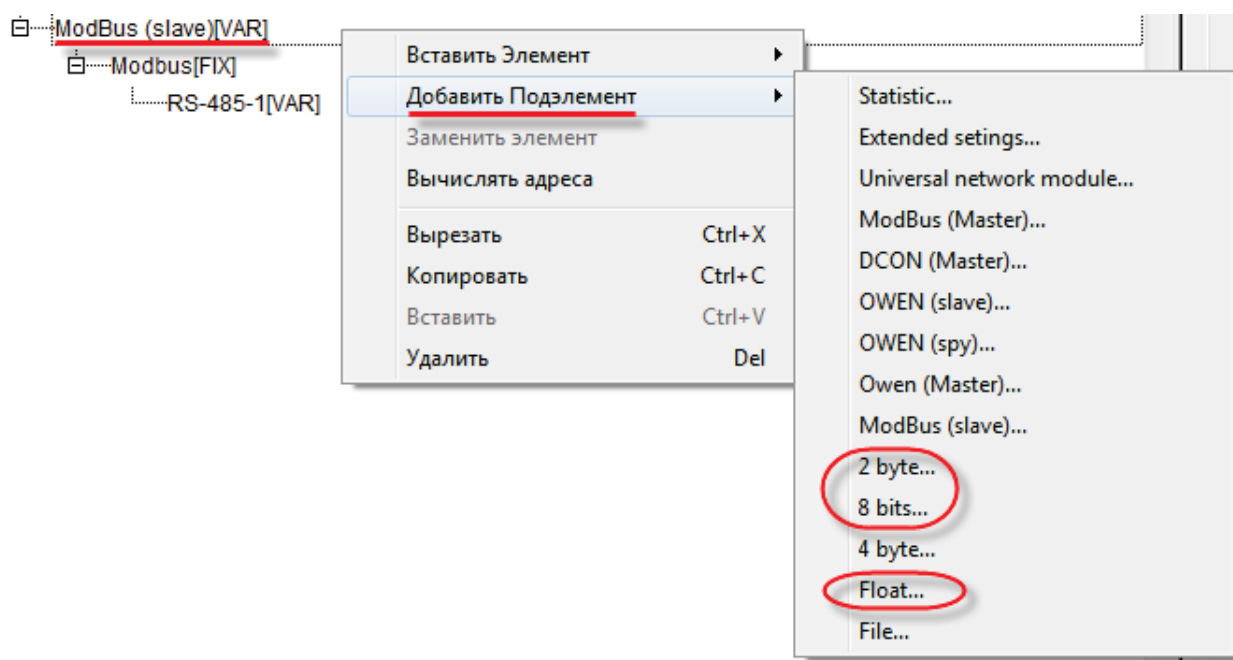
ModBus (slave)[VAR]
Modbus[FIX]
RS-485-1[VAR]

Вставить Элемент
Добавить Подэлемент
Заменить элемент
Вычислять адреса
Вырезать Ctrl+X
Копировать Ctrl+C
Вставить Ctrl+V
Удалить Del

Statistic...
Extended setings...
Universal network module...
ModBus (Master)...
DCON (Master)...
OWEN (slave)...
OWEN (spy)...
Owen (Master)...
ModBus (slave)...
2 byte...
8 bits...
4 byte...
Float...
File...